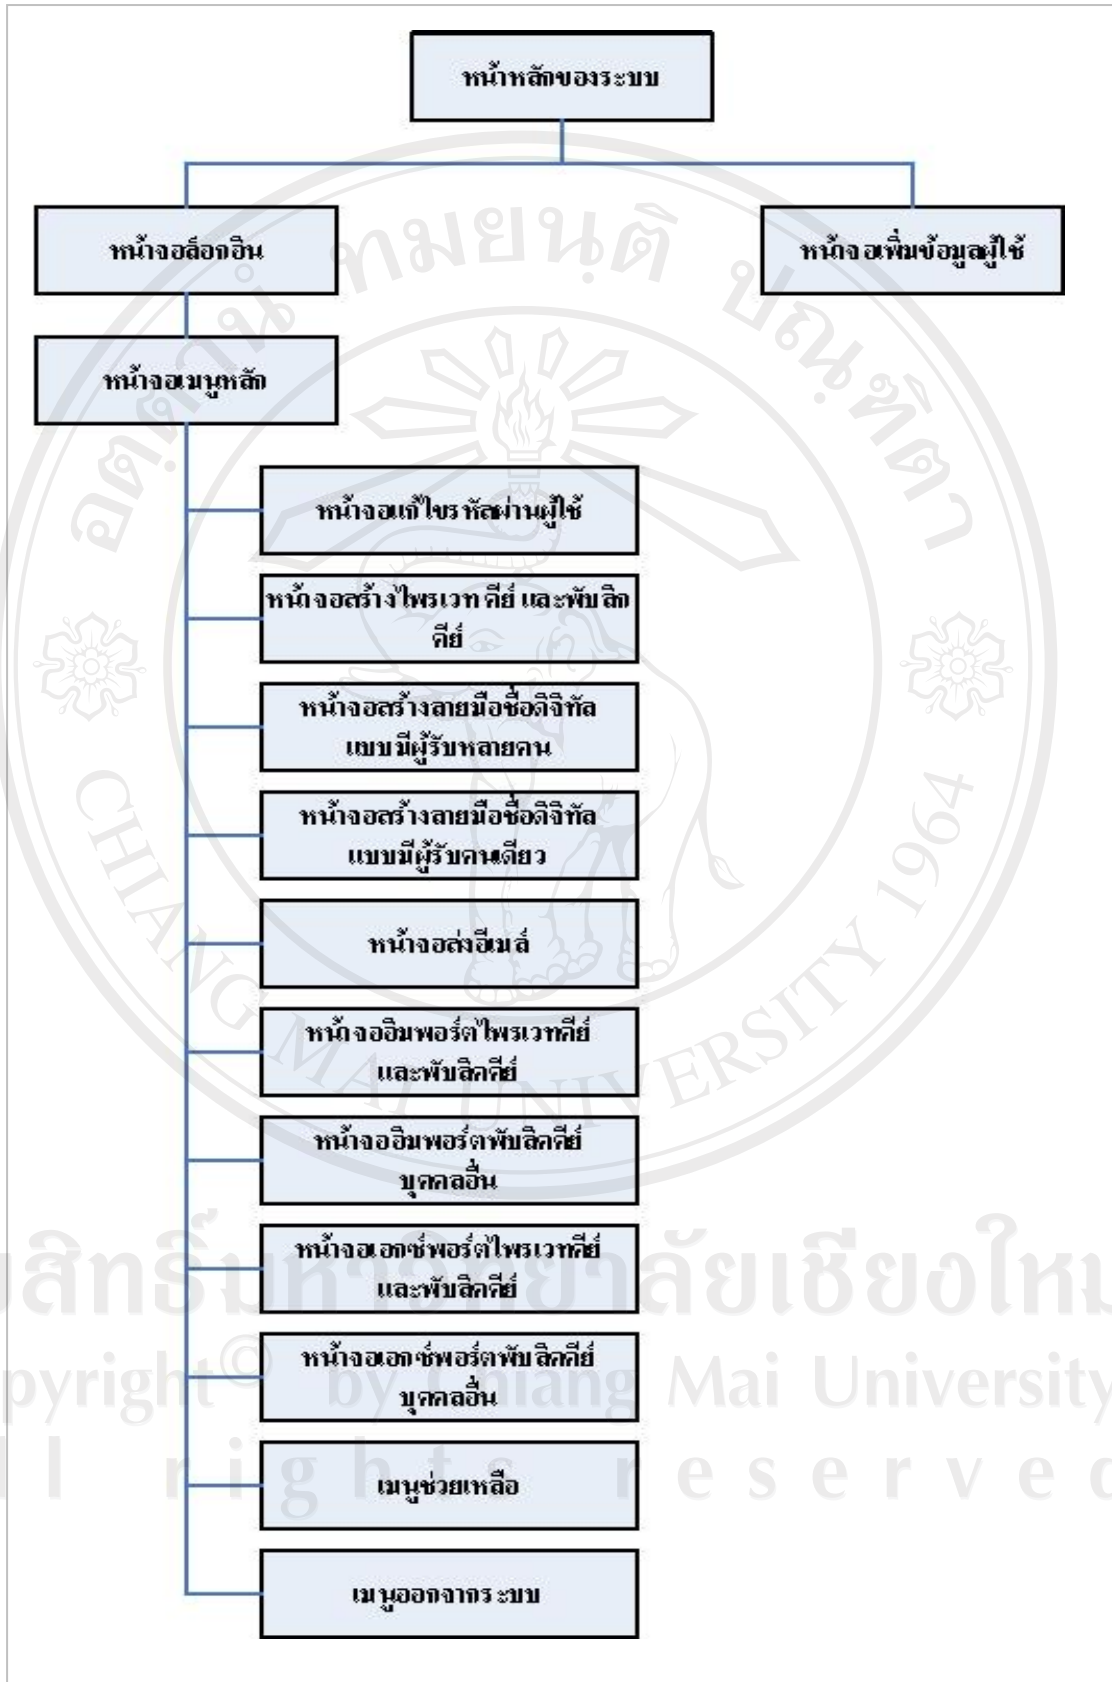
หน้าหลักของระบบ

หน้าจอล็อกอิน

หน้าจอเพิ่มข้อมูลผู้ใช้

หน้าจอเมนูหลัก

หน้าจอแก้ไขรหัสผ่านผู้ใช้

หน้าจอสร้างไพรเวทคีย์ และพับลิกคีย์

หน้าจอสร้างลายมือชื่อดิจิทัลแบบมีผู้รับหลายคน

หน้าจอสร้างลายมือชื่อดิจิทัลแบบมีผู้รับคนเดียว

หน้าจอส่งอีเมล์

หน้าจออิมพอร์ตไพรเวทคีย์และพับลิกคีย์

หน้าจออิมพอร์ตพับลิกคีย์บุคคลอื่น

หน้าจอเอกซ์พอร์ตไพรเวทคีย์และพับลิกคีย์

หน้าจอเอกซ์พอร์ตพับลิกคีย์บุคคลอื่น

เมนูช่วยเหลือ

เมนูออกจากระบบ

ลิขสิทธิ์มหาวิทยาลัยเชียงใหม่
Copyright© by Chiang Mai University
All rights reserved